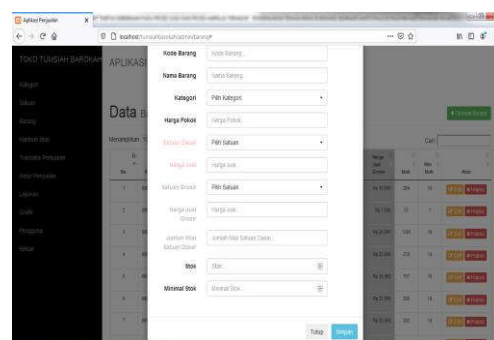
Aplikasi Penjualan

localhost/tumsiahbarokah/admin/barang#

TOKO TUMSIAH BAROKAH

APLIKASI

Kategori

Satuan

Barang

Data B

Menampilkan

Kode Barang | Kode Barang...

Nama Barang | Nama Barang...

Kategori | Pilih Kategori

Harga Pokok | Harga Pokok...

Satuan Dasar | Pilih Satuan

Harga Jual | Harga Jual...

Satuan Grosir | Pilih Satuan

Harga Jual Grosir | Harga Jual...

Jumlah Nilai Satuan Dasar | Jumlah Nilai Satuan Dasar...

Stok | Stok...

Minimal Stok | Minimal Stok...

Tutup

Simpan

Cari:

+ Tambah Barang

Aksi